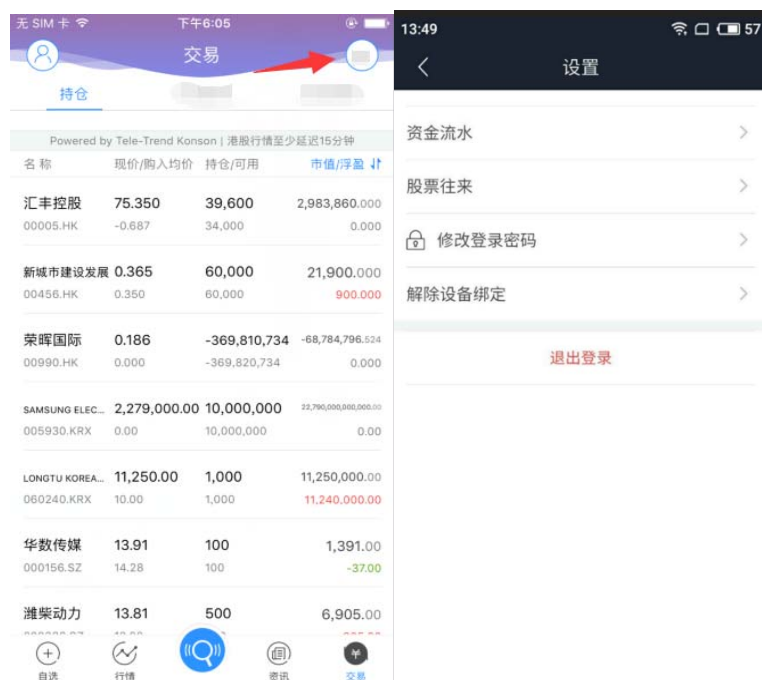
无 SIM 卡 下午6:05

交易

持仓

Powered by Tele-Trend Konson | 港股行情至少延迟15分钟

| 名称 | 现价/购入均价 | 持仓/可用 | 市值/浮盈 |
|---|---|---|---|
| 汇丰控股 00005.HK | 75.350 -0.687 | 39,600 34,000 | 2,983,860.000 0.000 |
| 新城市建设发展 00456.HK | 0.365 0.350 | 60,000 60,000 | 21,900.000 900.000 |
| 荣晖国际 00990.HK | 0.186 0.000 | -369,810,734 -369,820,734 | -68,784,796.524 0.000 |
| SAMSUNG ELEC... 005930.KRX | 2,279,000.00 0.00 | 10,000,000 10,000,000 | 22,790,000,000,000.00 0.00 |
| LONGTU KOREA... 060240.KRX | 11,250.00 10.00 | 1,000 1,000 | 11,250,000.00 11,240,000.00 |
| 华数传媒 000156.SZ | 13.91 14.28 | 100 100 | 1,391.00 -37.00 |
| 潍柴动力 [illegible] | 13.81 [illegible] | 500 | 6,905.00 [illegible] |

自选 行情 资讯 交易

13:49 57

设置

资金流水

股票往来

修改登录密码

解除设备绑定

退出登录